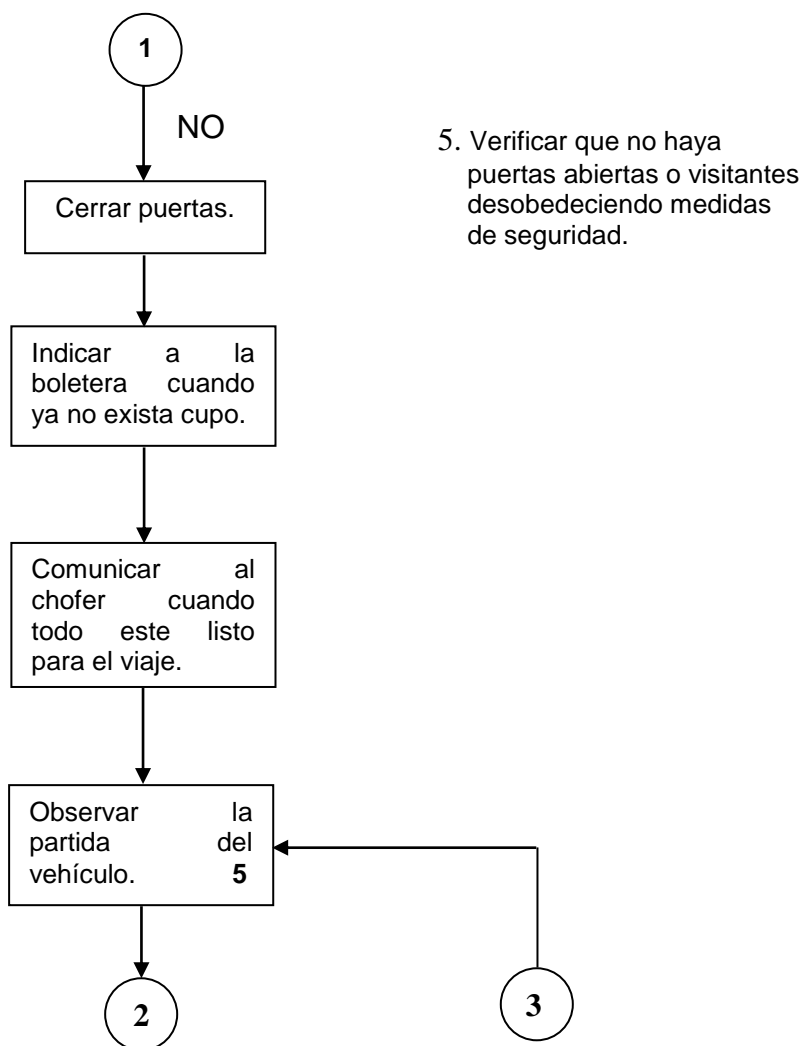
1

NO

Cerrar puertas.

Indicar a la boletera cuando ya no exista cupo.

Comunicar al chofer cuando todo este listo para el viaje.

Observar la partida del vehículo. **5**

2

3

5. Verificar que no haya puertas abiertas o visitantes desobedeciendo medidas de seguridad.